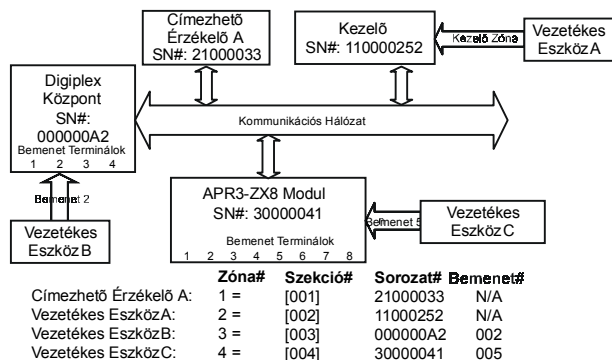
Címezhetõ Érzékelõ A SN#: 21000033

Kezelõ SN#: 110000252

Vezetékes EszközA

Kezelõ Zóna

Digiplex Központ SN#: 000000A2

Bemenet Terminálok
1 2 3 4

Kommunikációs Hálózat

Bemenet 2

Vezetékes Eszköz B

APR3-ZX8 Modul SN#: 30000041

Bemenet Terminálok
1 2 3 4 5 6 7 8

Bemenet 5

Vezetékes EszközC

| | Zóna# | Szekció# | Sorozat# | Bemenet# |
|---|---|---|---|---|
| Címezhetõ Érzékelõ A: | 1 = | [001] | 21000033 | N/A |
| Vezetékes EszközA: | 2 = | [002] | 11000252 | N/A |
| Vezetékes EszközB: | 3 = | [003] | 000000A2 | 002 |
| Vezetékes EszközC: | 4 = | [004] | 30000041 | 005 |